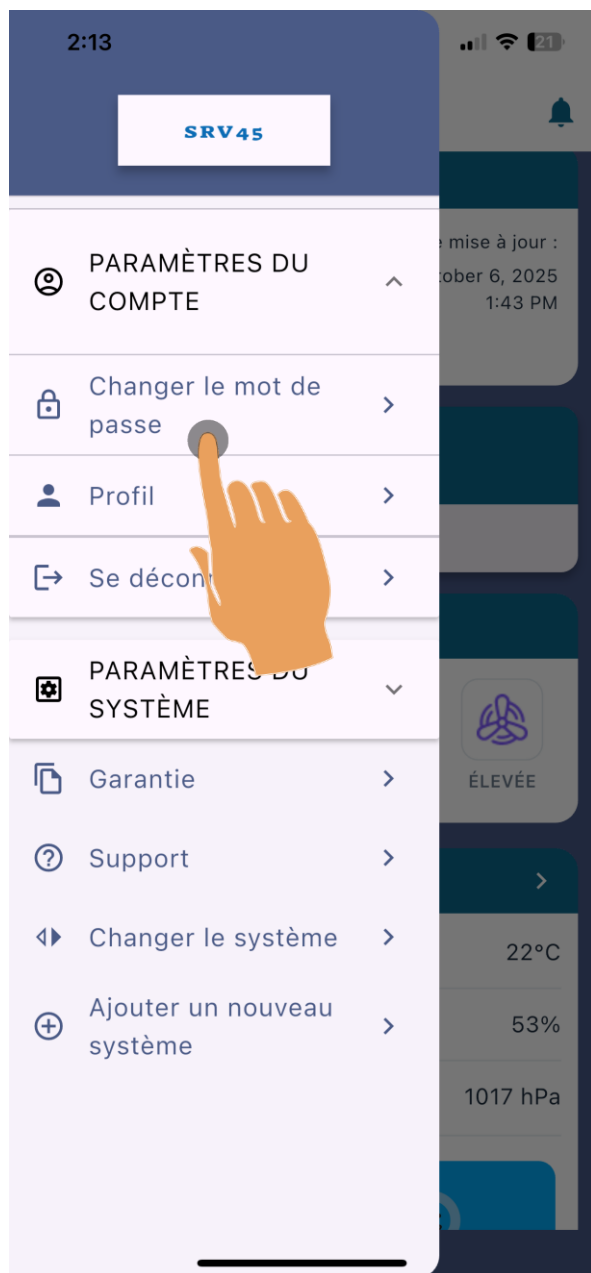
2:13

21

SRV45

PARAMÈTRES DU COMPTE

Changer le mot de passe

Profil

Se décon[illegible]

PARAMÈTRES DU SYSTÈME

Garantie

Support

Changer le système

Ajouter un nouveau système

e mise à jour :
tober 6, 2025
1:43 PM

ÉLEVÉE

22°C

53%

1017 hPa